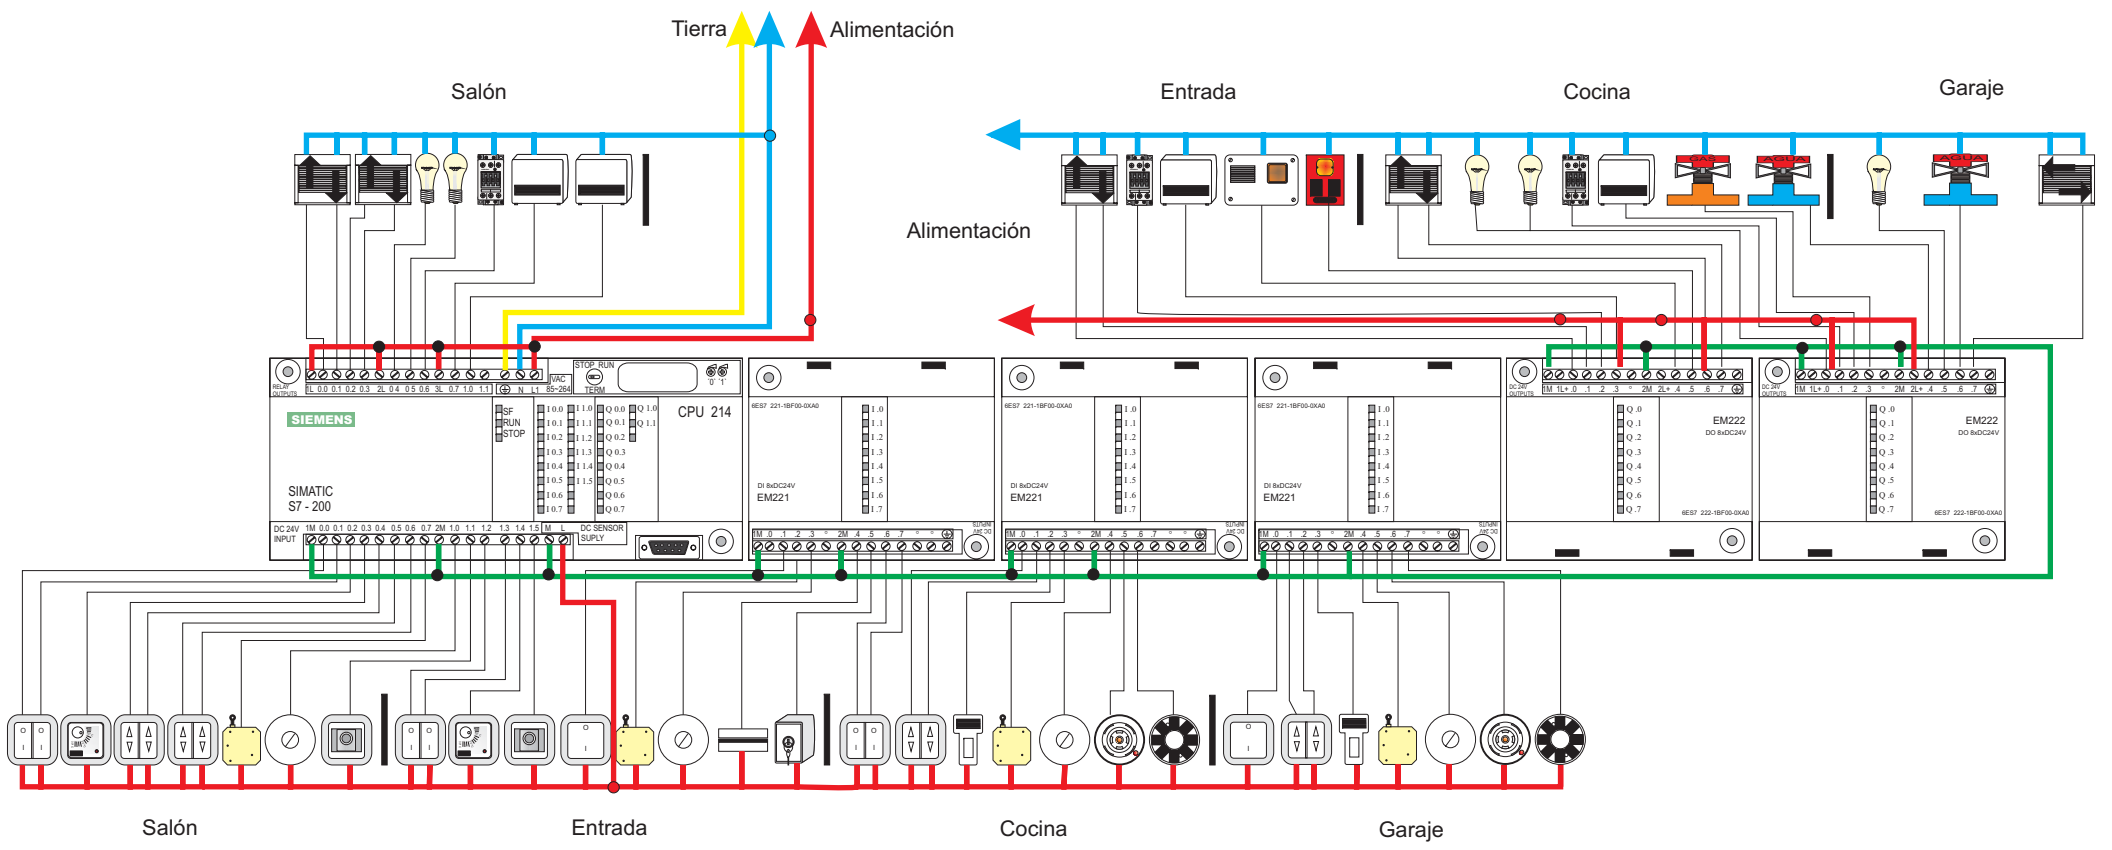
Tierra
Alimentación

Salón

Entrada

Cocina

Garaje

GAS
AGUA
AGUA

Alimentación

RELAY OUTPUTS
1L 0.0 0.1 0.2 0.3 2L 0.4 0.5 0.6 3L 0.7 1.0 1.1
N L1
VAC 85~264
STOP RUN
TERM
'0' '1'

SIEMENS
SF
RUN
STOP
I 0.0 I 0.1 I 0.2 I 0.3 I 0.4 I 0.5 I 0.6 I 0.7
I 1.0 I 1.1 I 1.2 I 1.3 I 1.4 I 1.5
Q 0.0 Q 0.1 Q 0.2 Q 0.3 Q 0.4 Q 0.5 Q 0.6 Q 0.7
Q 1.0 Q 1.1
CPU 214

SIMATIC
S7 - 200

DC 24V INPUT
1M 0.0 0.1 0.2 0.3 0.4 0.5 0.6 0.7 2M 1.0 1.1 1.2 1.3 1.4 1.5 M L
DC SENSOR SUPLY

6ES7 221-1BF00-0XA0
I .0 I .1 I .2 I .3 I .4 I .5 I .6 I .7
DI 8xDC24V
EM221
1M .0 .1 .2 .3 2M .4 .5 .6 .7

6ES7 221-1BF00-0XA0
I .0 I .1 I .2 I .3 I .4 I .5 I .6 I .7
DI 8xDC24V
EM221
1M .0 .1 .2 .3 2M .4 .5 .6 .7

6ES7 221-1BF00-0XA0
I .0 I .1 I .2 I .3 I .4 I .5 I .6 I .7
DI 8xDC24V
EM221
1M .0 .1 .2 .3 2M .4 .5 .6 .7

DC 24V OUTPUTS
1M 1L+ .0 .1 .2 .3 2M 2L+ .4 .5 .6 .7
Q .0 Q .1 Q .2 Q .3 Q .4 Q .5 Q .6 Q .7
EM222
DO 8xDC24V
6ES7 222-1BF00-0XA0

DC 24V OUTPUTS
1M 1L+ .0 .1 .2 .3 2M 2L+ .4 .5 .6 .7
Q .0 Q .1 Q .2 Q .3 Q .4 Q .5 Q .6 Q .7
EM222
DO 8xDC24V
6ES7 222-1BF00-0XA0

Salón
Entrada
Cocina
Garaje